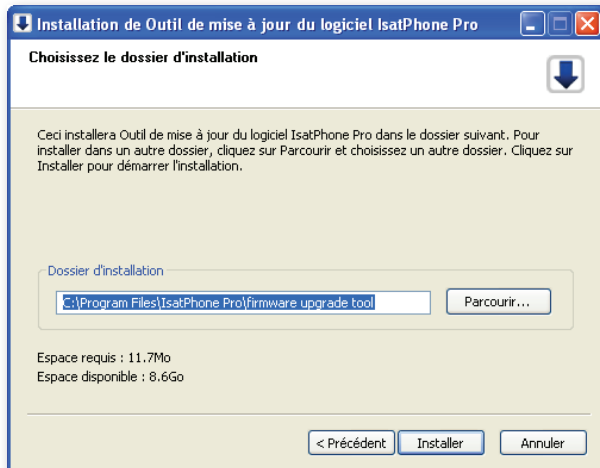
Installation de Outil de mise à jour du logiciel IsatPhone Pro

Choisissez le dossier d'installation

Ceci installera Outil de mise à jour du logiciel IsatPhone Pro dans le dossier suivant. Pour installer dans un autre dossier, cliquez sur Parcourir et choisissez un autre dossier. Cliquez sur Installer pour démarrer l'installation.

Dossier d'installation

C:\Program Files\IsatPhone Pro\firmware upgrade tool

Parcourir...

Espace requis : 11.7Mo
Espace disponible : 8.6Go

< Précédent
Installer
Annuler